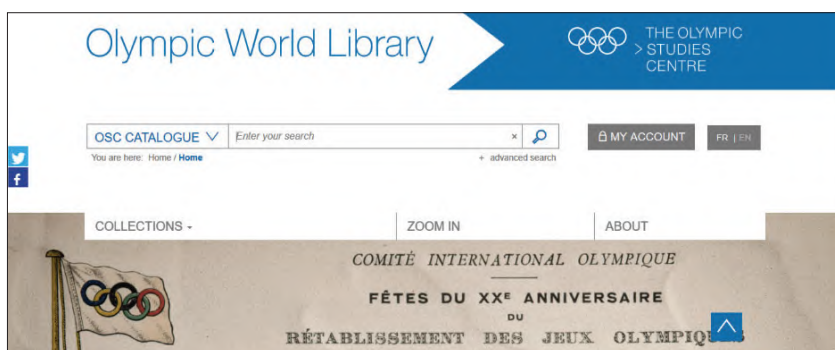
Olympic World Library

THE OLYMPIC
> STUDIES
CENTRE

OSC CATALOGUE
Enter your search
×
MY ACCOUNT
FR | EN

You are here: Home / Home
+ advanced search

COLLECTIONS
ZOOM IN
ABOUT

COMITÉ INTERNATIONAL OLYMPIQUE

FÊTES DU XX$^E$ ANNIVERSAIRE

DU

RÉTABLISSEMENT DES JEUX OLYMPIQ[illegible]